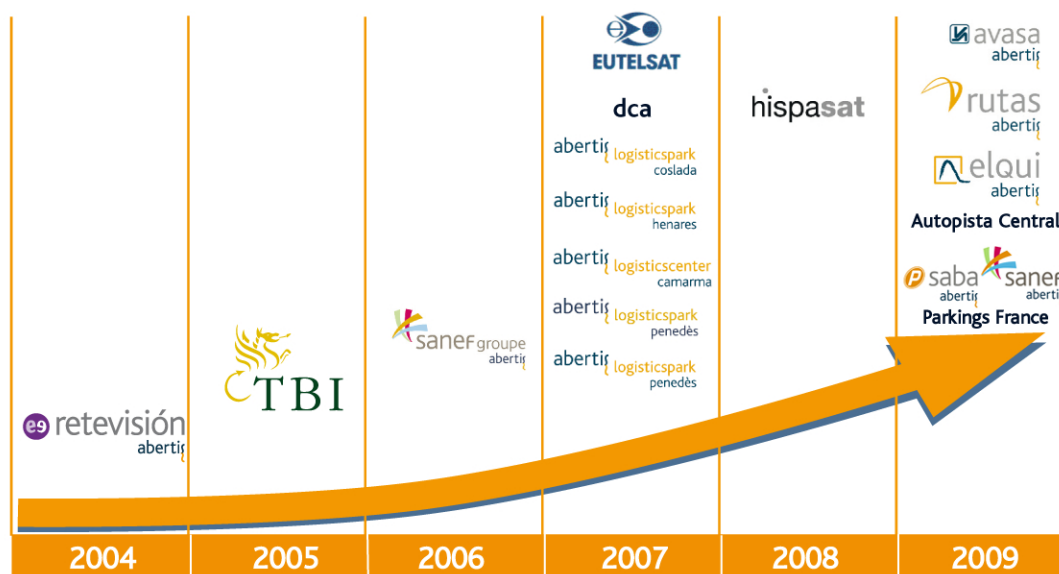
retevisión
abertis

TBI

sanef groupe
abertis

EUTELSAT
dca
abertis logisticspark coslada
abertis logisticspark henares
abertis logisticscenter camarma
abertis logisticspark penedès
abertis logisticspark penedès

hispasat

avasa
abertis
rutas
abertis
elqui
abertis
Autopista Central
saba
abertis
sanef
abertis
Parkings France

| 2004 | 2005 | 2006 | 2007 | 2008 | 2009 |
|---|---|---|---|---|---|